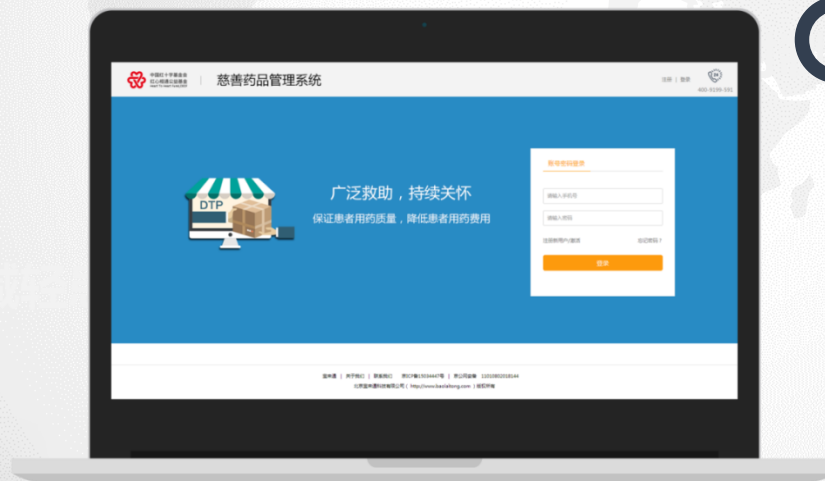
中国红十字基金会
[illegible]

慈善药品管理系统

注册 | 登录

400-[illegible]

DTP

广泛救助，持续关怀

保证患者用药质量，降低患者用药费用

账号密码登录

请输入手机号

请输入密码

注册新用户/激活

忘记密码？

登录

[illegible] | 关于我们 | 联系我们 | 京ICP备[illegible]号 | 京公网安备 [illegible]

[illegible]有限公司 | http://www.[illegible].com | 版权所有